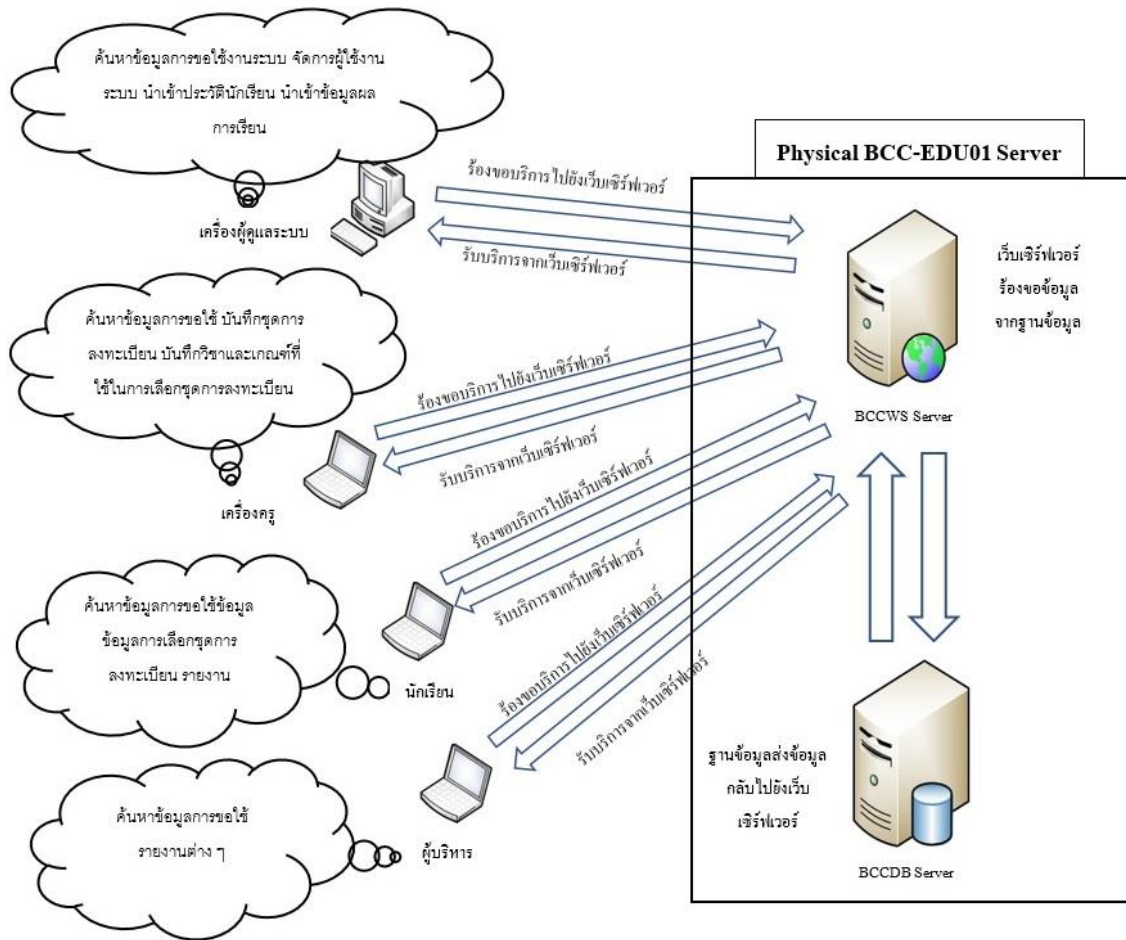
ค้นหาข้อมูลการขอใช้งานระบบ จัดการผู้ใช้งานระบบ นำเข้าประวัตินักเรียน นำเข้าข้อมูลผลการเรียน

เครื่องผู้ดูแลระบบ

ร้องขอบริการ ไปยังเว็บเซิร์ฟเวอร์

รับบริการจากเว็บเซิร์ฟเวอร์

Physical BCC-EDU01 Server

เว็บเซิร์ฟเวอร์ ร้องขอข้อมูล จากฐานข้อมูล

BCCWS Server

ค้นหาข้อมูลการขอใช้ บันทึกชุดการลงทะเบียน บันทึกวิชาและเกณฑ์ที่ใช้ในการเลือกชุดการลงทะเบียน

ร้องขอบริการ ไปยังเว็บเซิร์ฟเวอร์

รับบริการจากเว็บเซิร์ฟเวอร์

เครื่องครู

ร้องขอบริการ ไปยังเว็บเซิร์ฟเวอร์

รับบริการจากเว็บเซิร์ฟเวอร์

ค้นหาข้อมูลการขอใช้ข้อมูล ข้อมูลการเลือกชุดการลงทะเบียน รายงาน

นักเรียน

ร้องขอบริการ ไปยังเว็บเซิร์ฟเวอร์

รับบริการจากเว็บเซิร์ฟเวอร์

ฐานข้อมูลส่งข้อมูลกลับไปยังเว็บเซิร์ฟเวอร์

ค้นหาข้อมูลการขอใช้ รายงานต่าง ๆ

ผู้บริหาร

BCCDB Server